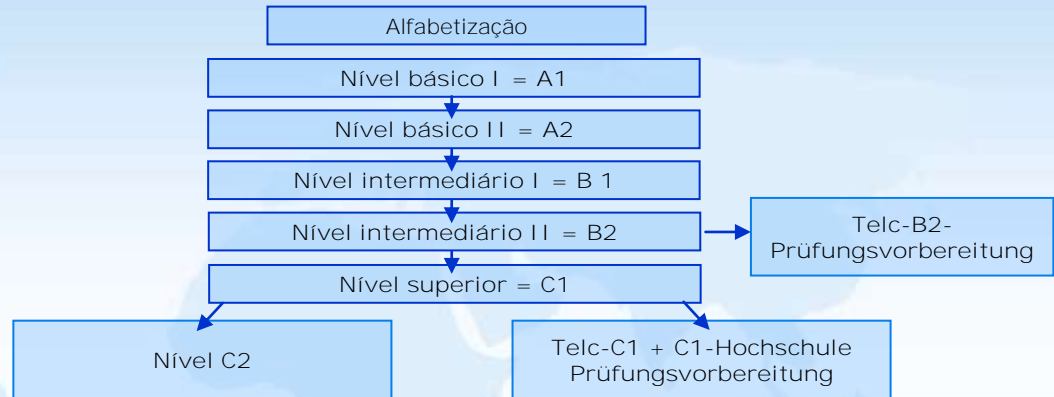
Alfabetização

Nível básico I = A1

Nível básico II = A2

Nível intermediário I = B 1

Nível intermediário II = B2

Telc-B2-Prüfungsvorbereitung

Nível superior = C1

Nível C2

Telc-C1 + C1-Hochschule Prüfungsvorbereitung